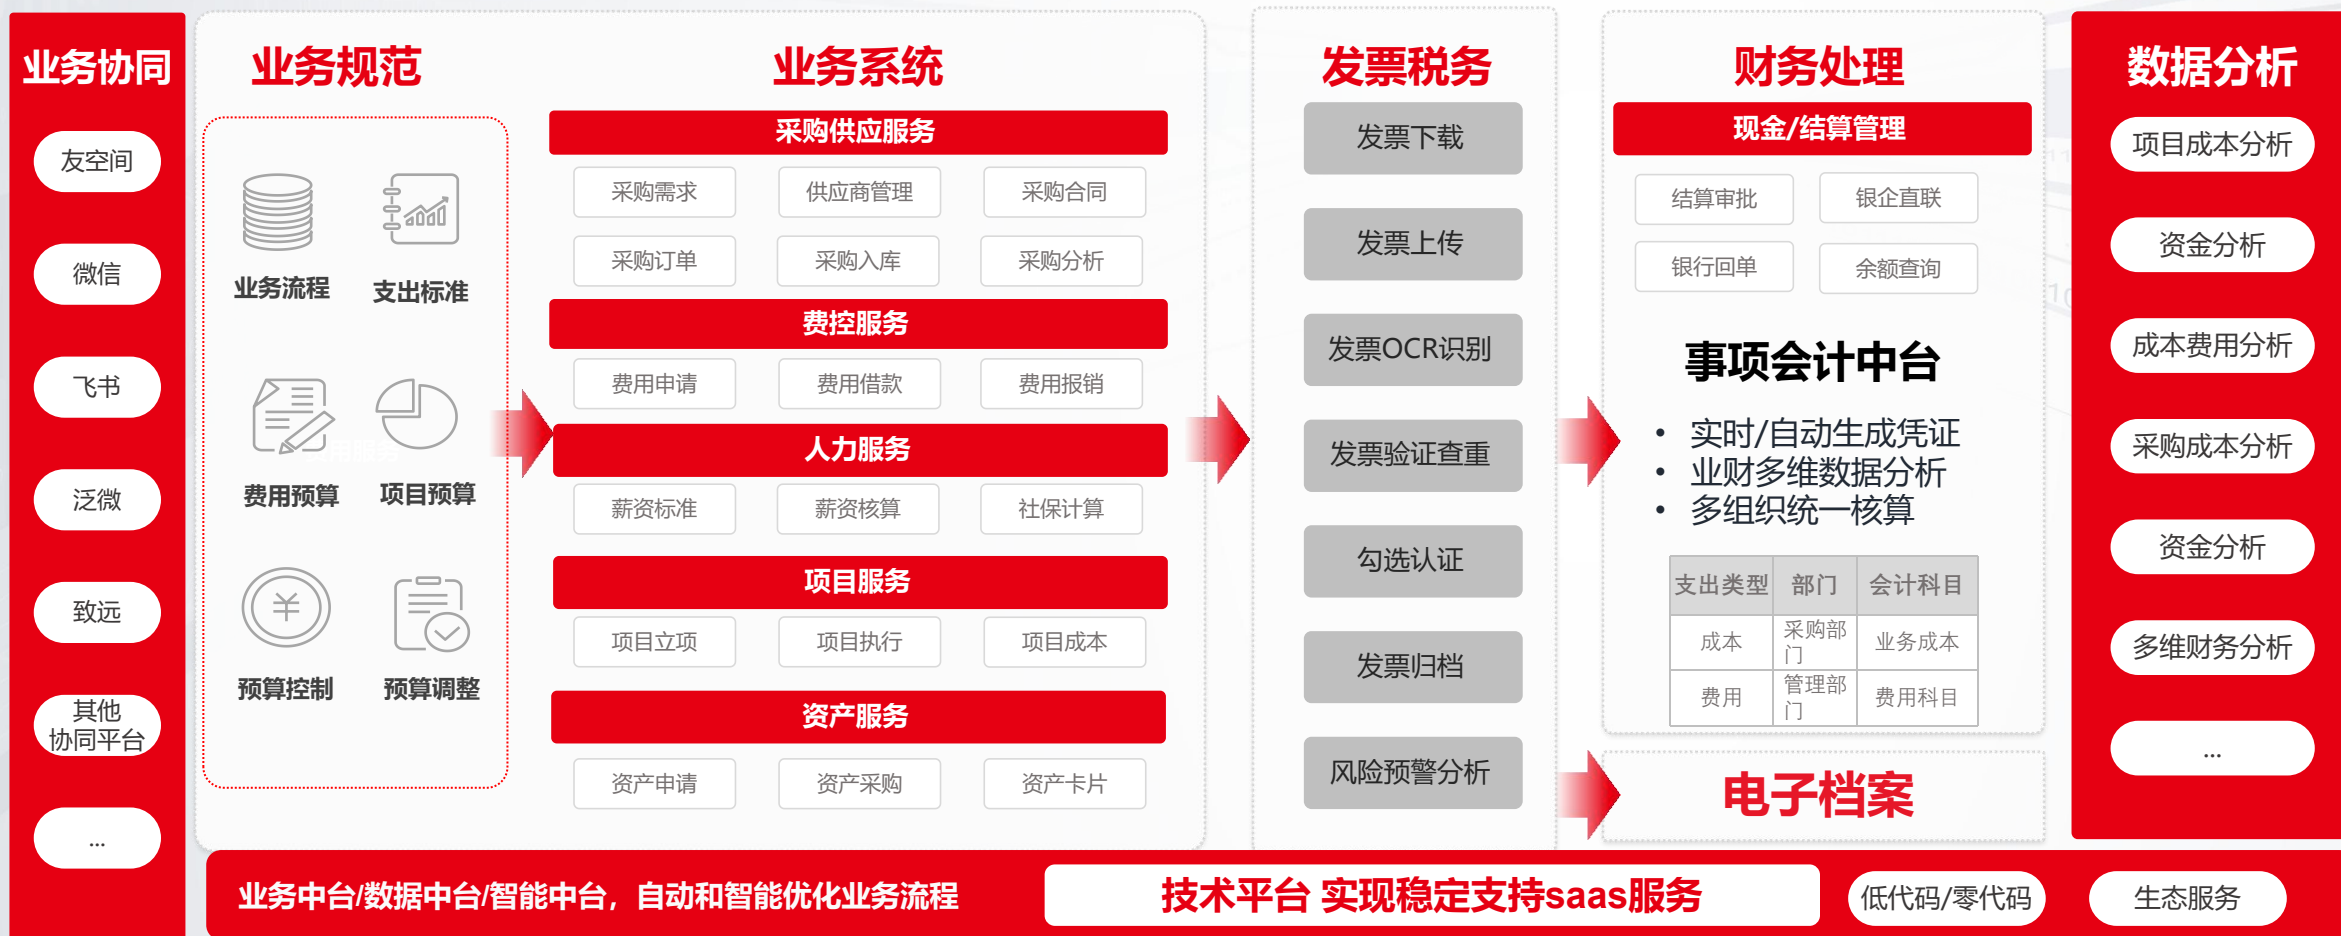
业务协同

友空间

微信

飞书

泛微

致远

其他协同平台

...

业务规范

业务流程

支出标准

费用预算

项目预算

预算控制

预算调整

业务系统

采购供应服务

| 采购需求 | 供应商管理 | 采购合同 |
|---|---|---|
| 采购订单 | 采购入库 | 采购分析 |

费控服务

| 费用申请 | 费用借款 | 费用报销 |
|---|---|---|

人力服务

| 薪资标准 | 薪资核算 | 社保计算 |
|---|---|---|

项目服务

| 项目立项 | 项目执行 | 项目成本 |
|---|---|---|

资产服务

| 资产申请 | 资产采购 | 资产卡片 |
|---|---|---|

发票税务

发票下载

发票上传

发票OCR识别

发票验证查重

勾选认证

发票归档

风险预警分析

财务处理

现金/结算管理

| 结算审批 | 银企直联 |
|---|---|
| 银行回单 | 余额查询 |

事项会计中台

• 实时/自动生成凭证
• 业财多维数据分析
• 多组织统一核算

| 支出类型 | 部门 | 会计科目 |
|---|---|---|
| 成本 | 采购部门 | 业务成本 |
| 费用 | 管理部门 | 费用科目 |

电子档案

数据分析

项目成本分析

资金分析

成本费用分析

采购成本分析

资金分析

多维财务分析

...

业务中台/数据中台/智能中台，自动和智能优化业务流程

技术平台 实现稳定支持saas服务

低代码/零代码

生态服务